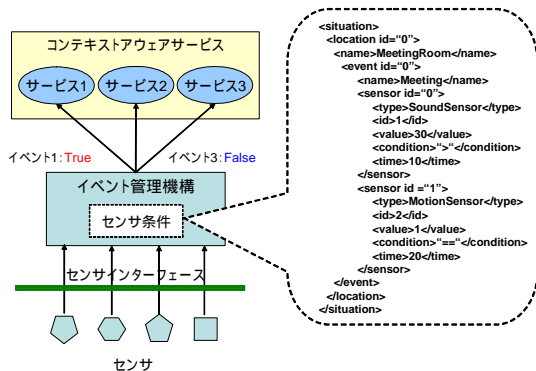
コンテキストアウェアサービス

サービス1 サービス2 サービス3

イベント1: True

イベント3: False

イベント管理機構

センサ条件

センサインターフェース

センサ

<situation>
<location id="0">
<name>MeetingRoom</name>
<event id="0">
<name>Meeting</name>
<sensor id="0">
<type>SoundSensor</type>
<id>1</id>
<value>30</value>
<condition>">"</condition>
<time>10</time>
</sensor>
<sensor id = "1">
<type>MotionSensor</type>
<id>2</id>
<value>1</value>
<condition>"=="</condition>
<time>20</time>
</sensor>
</event>
</location>
</situation>